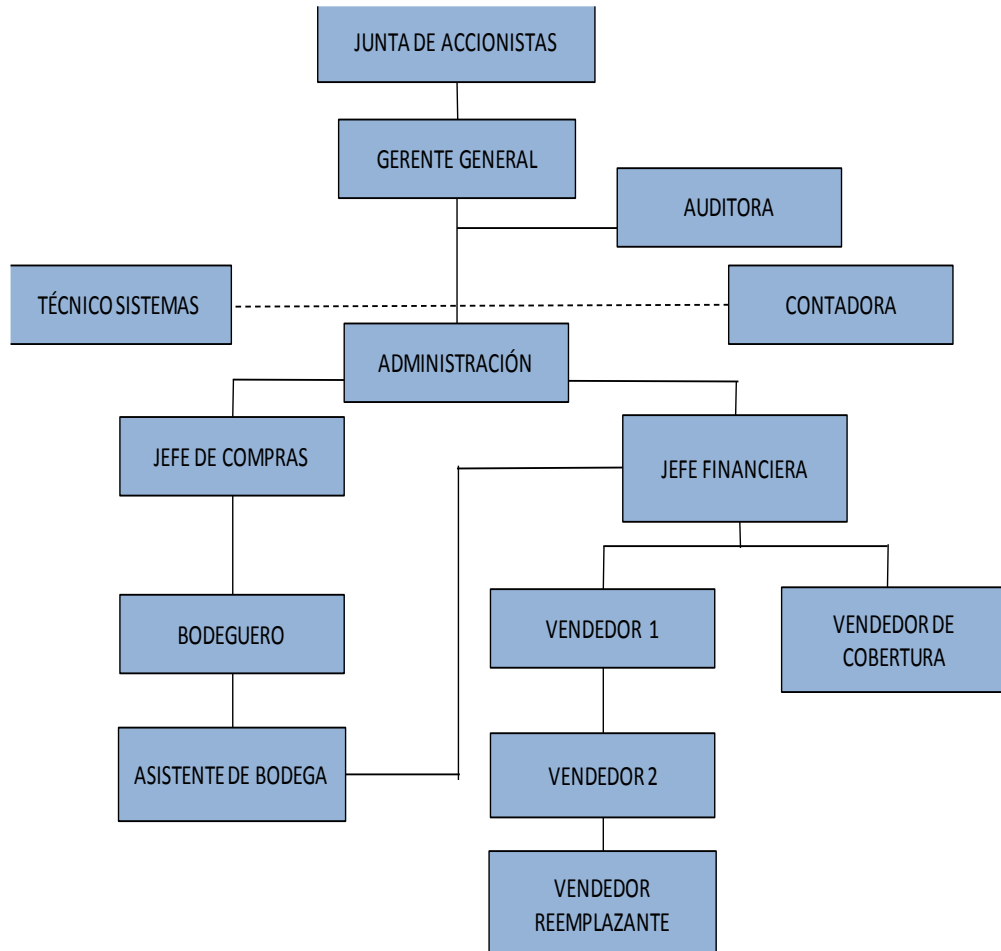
JUNTA DE ACCIONISTAS

GERENTE GENERAL

AUDITORA

TÉCNICO SISTEMAS

CONTADORA

ADMINISTRACIÓN

JEFE DE COMPRAS

JEFE FINANCIERA

BODEGUERO

VENDEDOR 1

VENDEDOR DE COBERTURA

ASISTENTE DE BODEGA

VENDEDOR 2

VENDEDOR REEMPLAZANTE